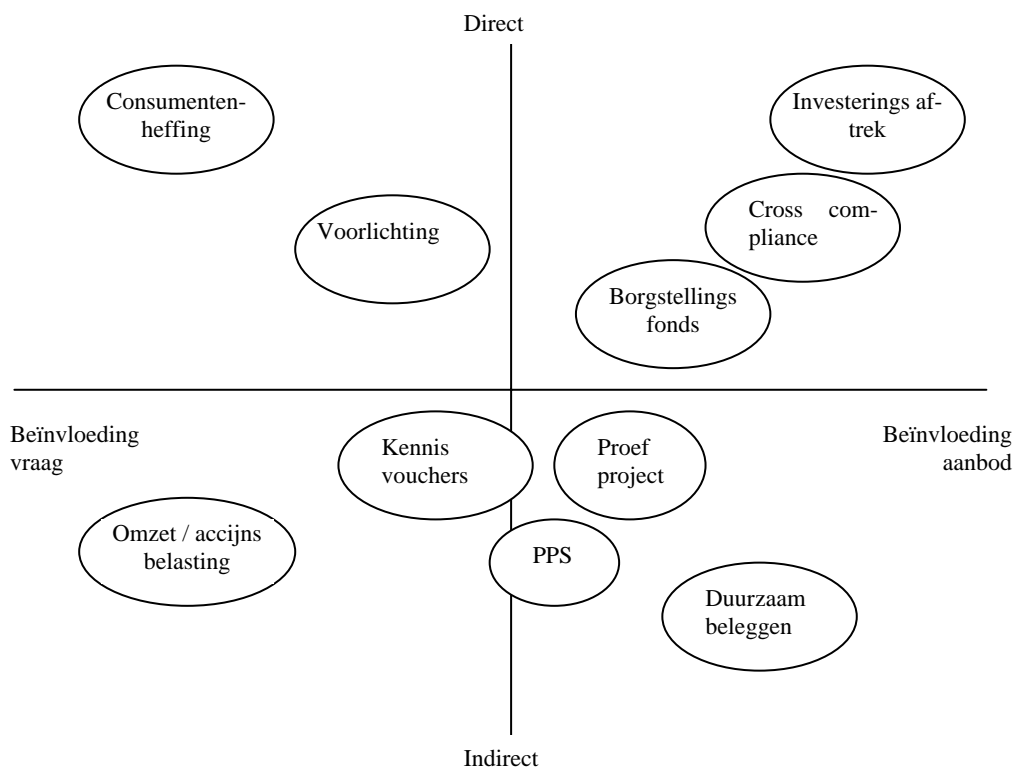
Direct

Consumentenheffing

Investerings aftrek

Voorlichting

Cross compliance

Borgstellings fonds

Beïnvloeding vraag

Kennis vouchers

Proef project

Beïnvloeding aanbod

Omzet / accijns belasting

PPS

Duurzaam beleggen

Indirect